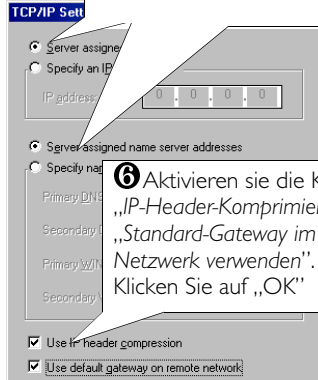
TCP/IP Sett

Server assigne

Specify an IP

IP address: 0 . 0 . 0 . 0

Server assigned name server addresses

Specify na

Primary DNS

Secondary D

Primary WIN

Secondary W

❻Aktivieren sie die K „IP-Header-Komprimier „Standard-Gateway im Netzwerk verwenden". Klicken Sie auf „OK"

Use IP header compression

Use default gateway on remote network